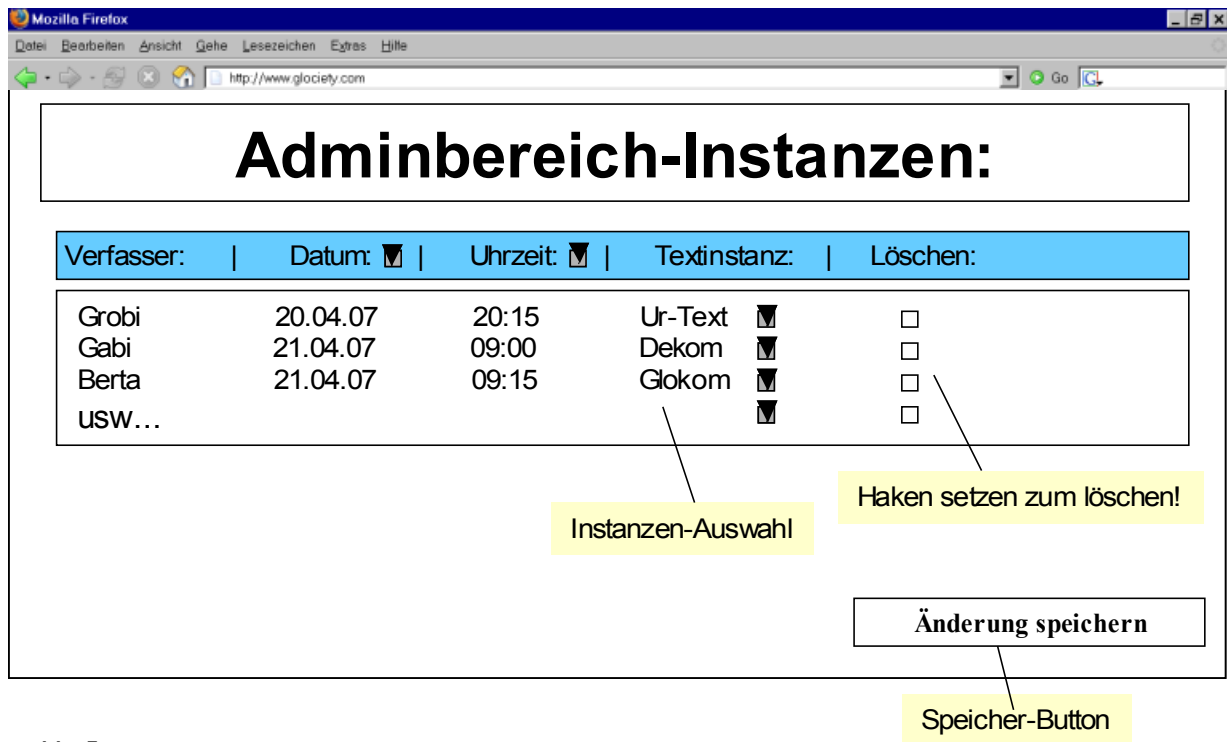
Mozilla Firefox

Datei Bearbeiten Ansicht Gehe Lesezeichen Extras Hilfe

http://www.glociety.com

Go

Adminbereich-Instanzen:

Verfasser: | Datum: | Uhrzeit: | Textinstanz: | Löschen:

| Verfasser | Datum | Uhrzeit | Textinstanz | Löschen |
|---|---|---|---|---|
| Grobi | 20.04.07 | 20:15 | Ur-Text | |
| Gabi | 21.04.07 | 09:00 | Dekom | |
| Berta | 21.04.07 | 09:15 | Glokom | |
| usw… | | | | |

Instanzen-Auswahl

Haken setzen zum löschen!

Änderung speichern

Speicher-Button